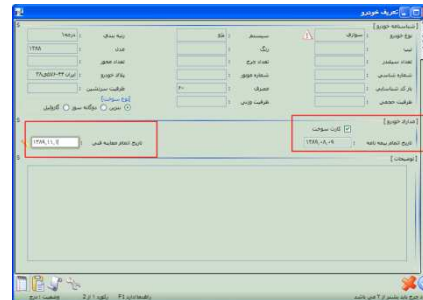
تعریف خودرو

[شناسنامه خودرو]
نوع خودرو : سواری
تیپ :
تعداد سیلندر :
شماره شاسی :
کارت شناسایی :
ظرفیت حجمی :
سیستم : ملغ
رنگ :
تعداد چرخ :
شماره موتور :
محرک : ۴*۲
ظرفیت وزنی :
رتبه بندی : درجه۱
مدل : ۱۳۸۸
تعداد محور :
پلاک خودرو : ایران ۴۳-۷۸۵ط۳۲
ظرفیت سرنشین :
[نوع سوخت]
بنزین ○ دوگانه سوز ○ گازوئیل

[مدارک خودرو]
کارت سوخت
تاریخ اتمام بیمه نامه : ۱۳۸۸/۰۸/۰۹
تاریخ اتمام معاینه فنی : ۱۳۹۸/۱۱/۲

[توضیحات]

رکورد ۱ از ۲   راهنما درج F1   وضعیت : درج
درج باید بشمار از ۲ می باشد